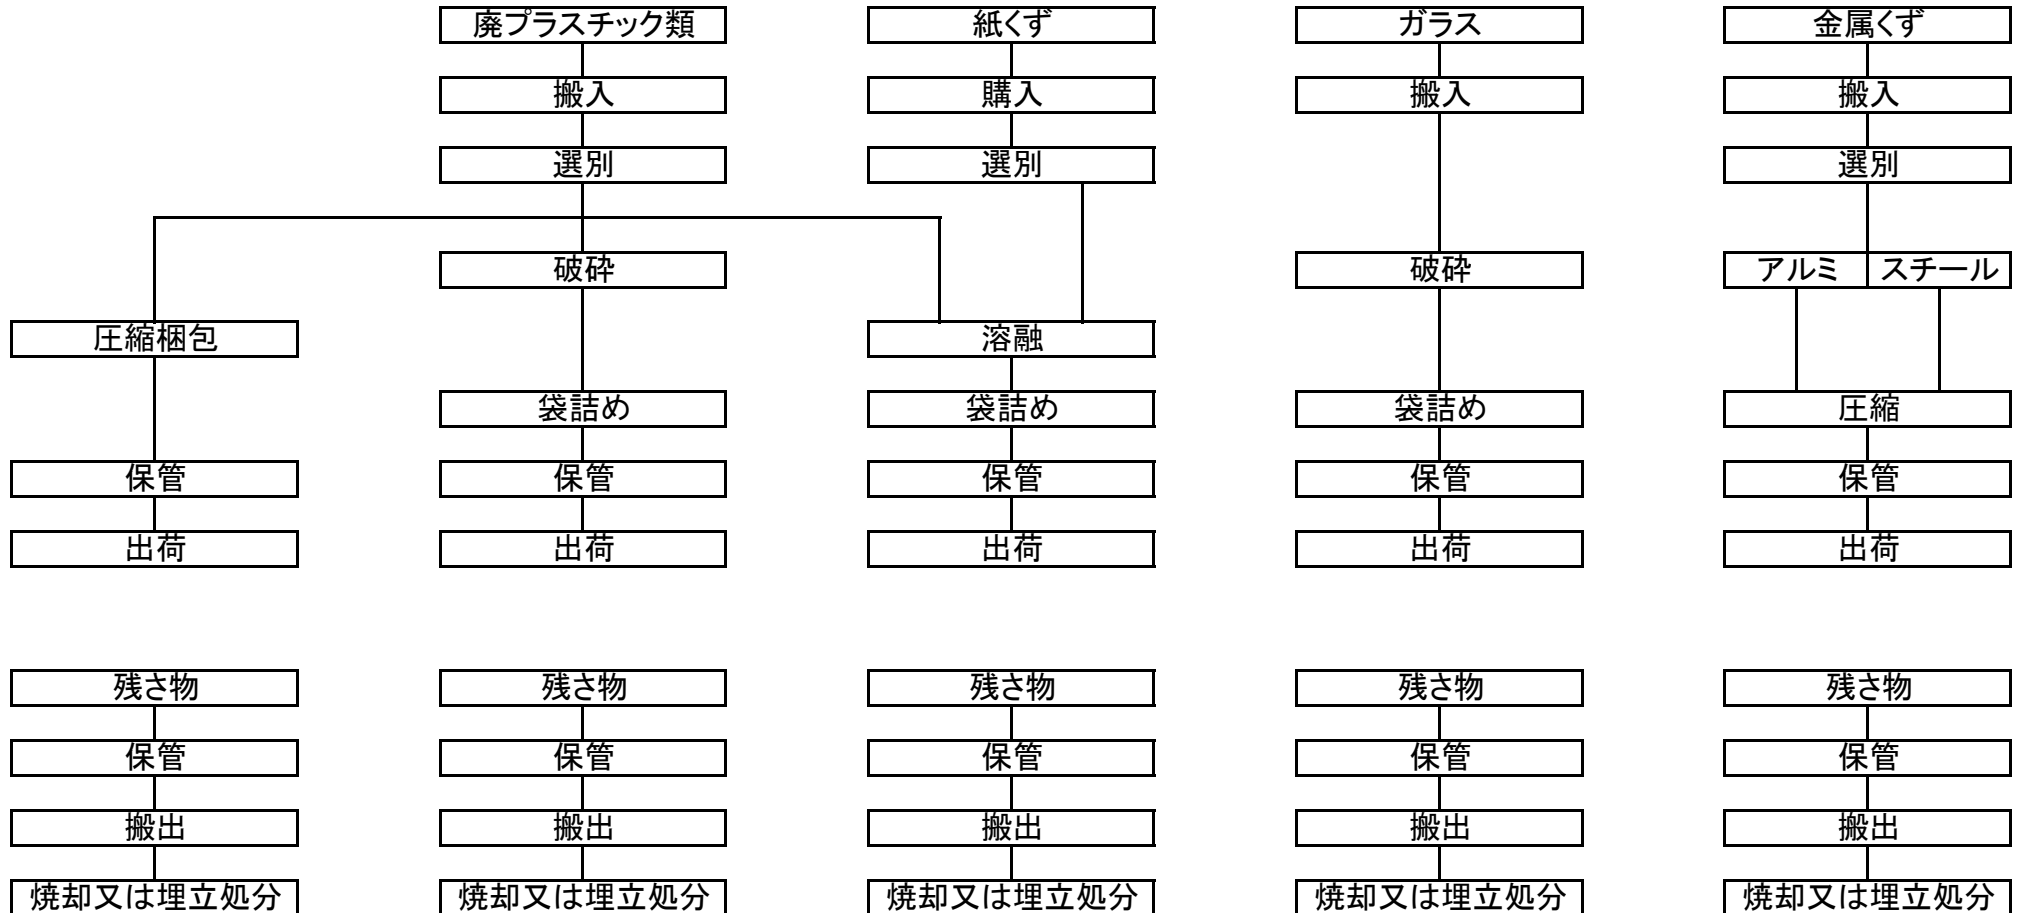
廃プラスチック類
搬入
選別
圧縮梱包
破砕
袋詰め
保管
出荷
保管
出荷

紙くず
購入
選別
溶融
袋詰め
保管
出荷

ガラス
搬入
破砕
袋詰め
保管
出荷

金属くず
搬入
選別
アルミ
スチール
圧縮
保管
出荷

残さ物
保管
搬出
焼却又は埋立処分

残さ物
保管
搬出
焼却又は埋立処分

残さ物
保管
搬出
焼却又は埋立処分

残さ物
保管
搬出
焼却又は埋立処分

残さ物
保管
搬出
焼却又は埋立処分